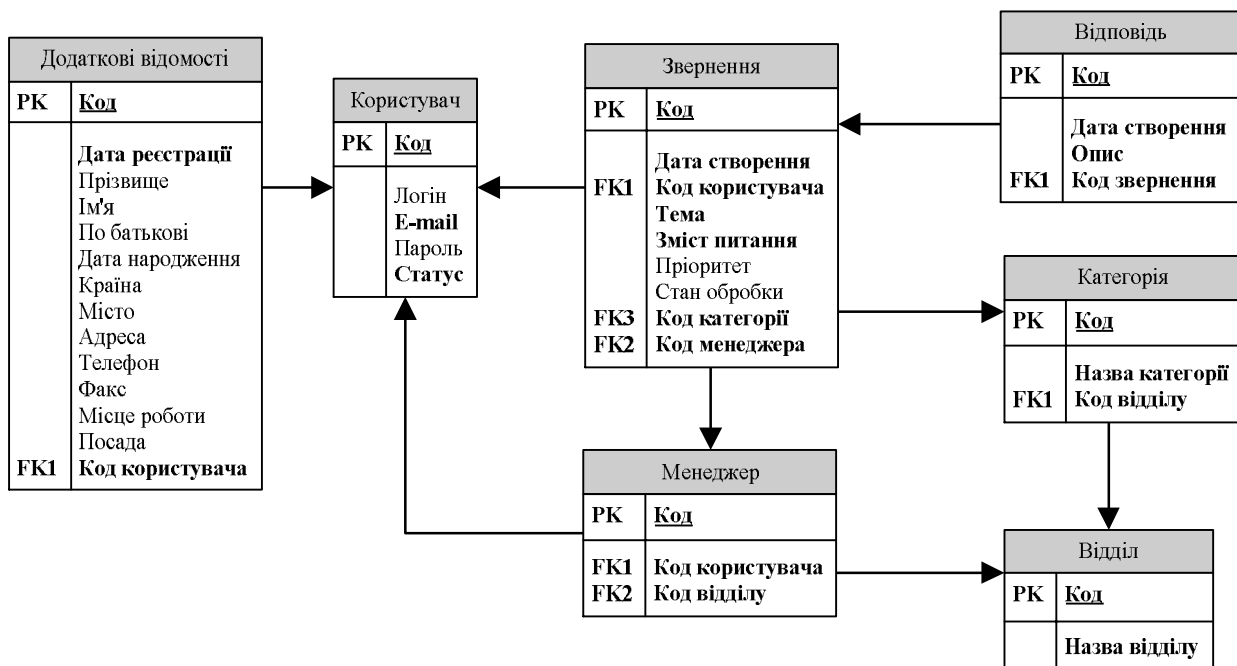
Додаткові відомості

| PK | Код |
|---|---|
| | Дата реєстрації<br>Прізвище<br>Ім'я<br>По батькові<br>Дата народження<br>Країна<br>Місто<br>Адреса<br>Телефон<br>Факс<br>Місце роботи<br>Посада |
| FK1 | Код користувача |

Користувач

| PK | Код |
|---|---|
| | Логін<br>E-mail<br>Пароль<br>Статус |

Звернення

| PK | Код |
|---|---|
| FK1 | Дата створення<br>Код користувача<br>Тема<br>Зміст питання<br>Пріоритет<br>Стан обробки |
| FK3 | Код категорії |
| FK2 | Код менеджера |

Відповідь

| PK | Код |
|---|---|
| | Дата створення<br>Опис |
| FK1 | Код звернення |

Категорія

| PK | Код |
|---|---|
| | Назва категорії |
| FK1 | Код відділу |

Менеджер

| PK | Код |
|---|---|
| FK1 | Код користувача |
| FK2 | Код відділу |

Відділ

| PK | Код |
|---|---|
| | Назва відділу |